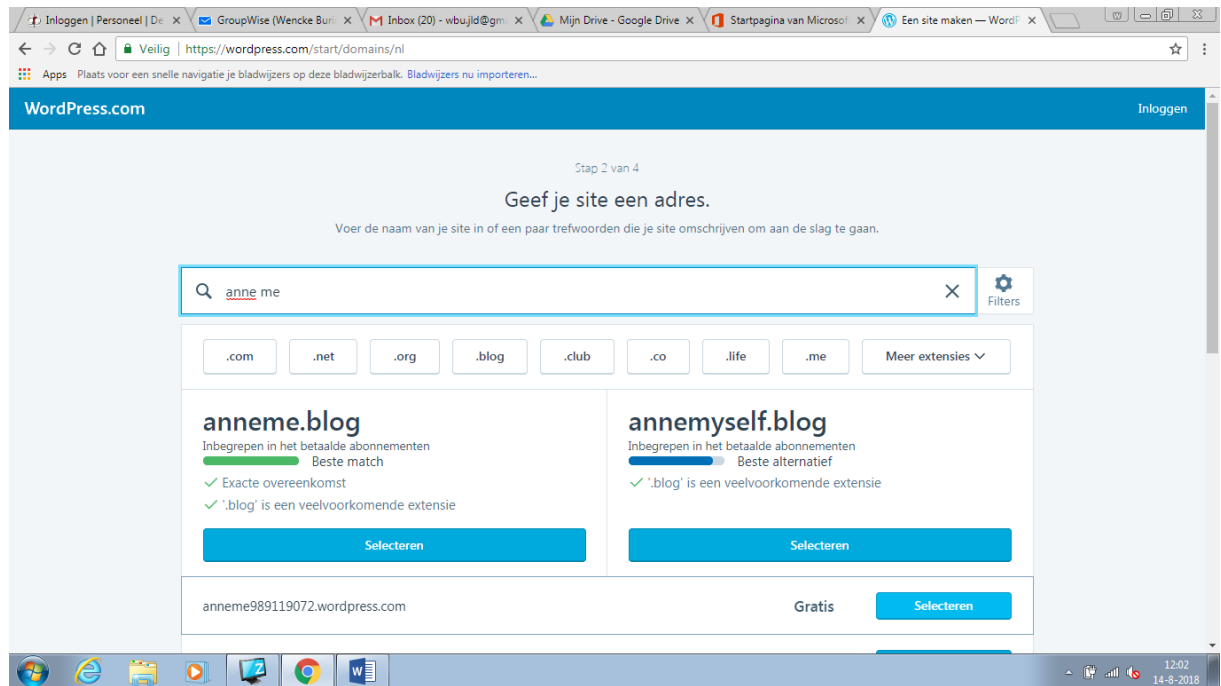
Inloggen | Personeel | De ×
GroupWise (Wencke Buri ×
Inbox (20) - wbu.jld@gm ×
Mijn Drive - Google Drive ×
Startpagina van Microsof ×
Een site maken — WordP ×

Veilig | https://wordpress.com/start/domains/nl

Apps Plaats voor een snelle navigatie je bladwijzers op deze bladwijzerbalk. Bladwijzers nu importeren...

WordPress.com
Inloggen

Stap 2 van 4

Geef je site een adres.

Voer de naam van je site in of een paar trefwoorden die je site omschrijven om aan de slag te gaan.

anne me

Filters

.com
.net
.org
.blog
.club
.co
.life
.me
Meer extensies

anneme.blog
Inbegrepen in het betaalde abonnementen
Beste match
✓ Exacte overeenkomst
✓ '.blog' is een veelvoorkomende extensie
Selecteren

annemyself.blog
Inbegrepen in het betaalde abonnementen
Beste alternatief
✓ '.blog' is een veelvoorkomende extensie
Selecteren

anneme989119072.wordpress.com
Gratis
Selecteren

12:02
14-8-2018